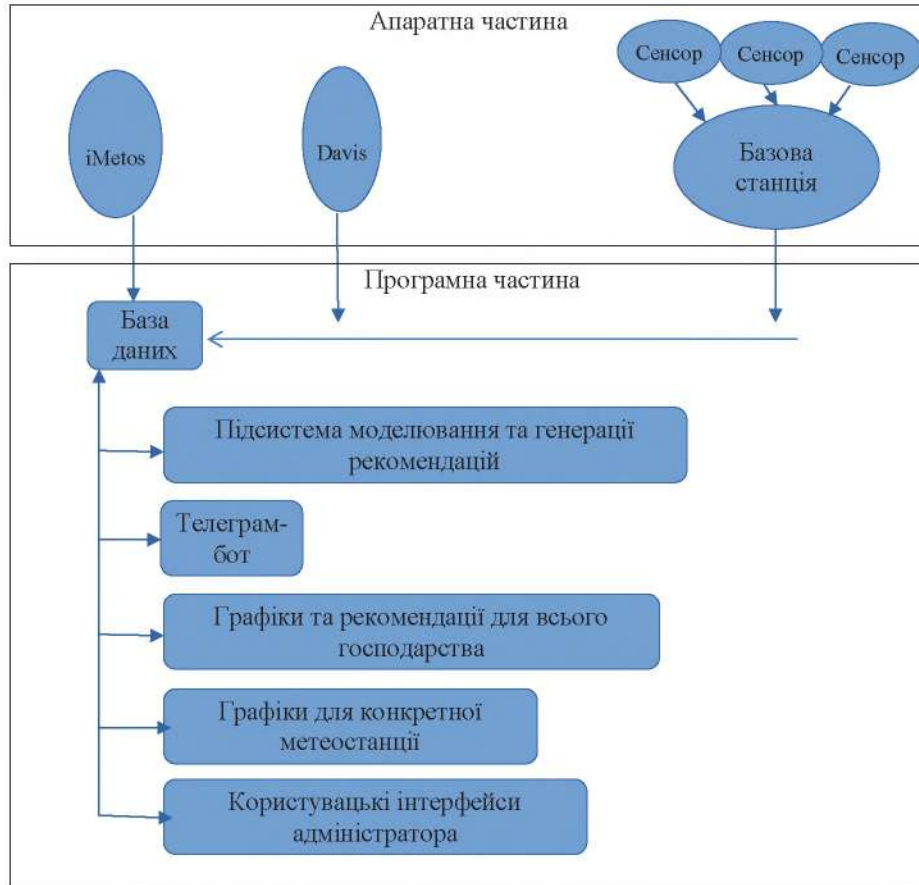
Апаратна частина

Сенсор

Сенсор

Сенсор

iMetos

Davis

Базова станція

Програмна частина

База даних

Підсистема моделювання та генерації рекомендацій

Телеграм-бот

Графіки та рекомендації для всього господарства

Графіки для конкретної метеостанції

Користувацькі інтерфейси адміністратора